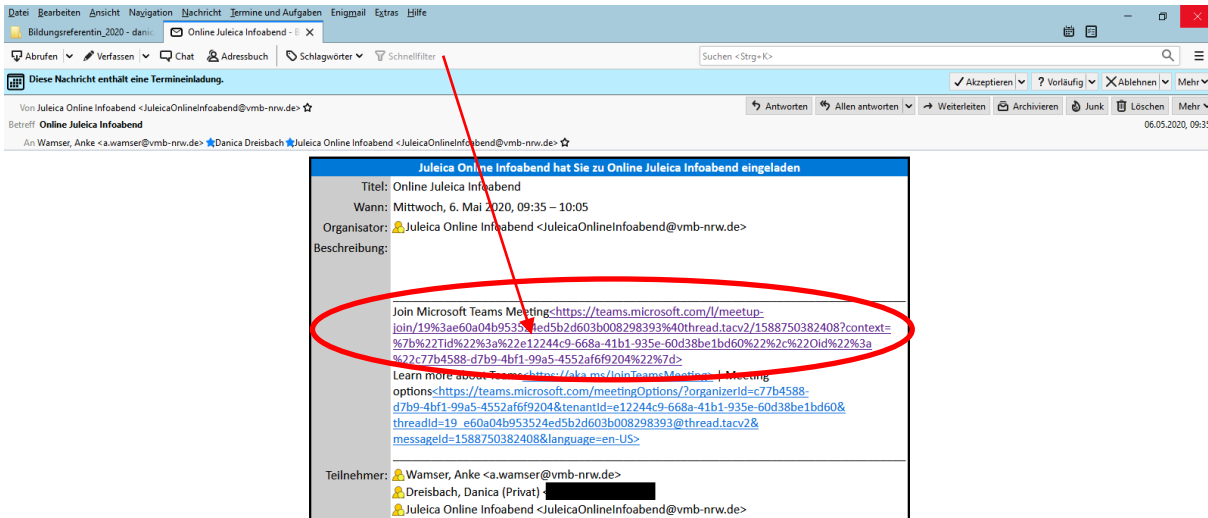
Datei Bearbeiten Ansicht Navigation Nachricht Termine und Aufgaben Enigmail Extras Hilfe

Bildungsreferentin_2020 - danic Online Juleica Infoabend - E

Abrufen Verfassen Chat Adressbuch Schlagwörter Schnellfilter Suchen <Strg+K>

Diese Nachricht enthält eine Termineinladung.

Akzeptieren Vorläufig Ablehnen Mehr

Von Juleica Online Infoabend <JuleicaOnlineInfoabend@vmb-nrw.de>

Antworten Allen antworten Weiterleiten Archivieren Junk Löschen Mehr

Betreff Online Juleica Infoabend

06.05.2020, 09:35

An Wamser, Anke <a.wamser@vmb-nrw.de> Danica Dreisbach Juleica Online Infoabend <JuleicaOnlineInfoabend@vmb-nrw.de>

Juleica Online Infoabend hat Sie zu Online Juleica Infoabend eingeladen

| | |
|---|---|
| Titel: | Online Juleica Infoabend |
| Wann: | Mittwoch, 6. Mai 2020, 09:35 – 10:05 |
| Organisator: | Juleica Online Infoabend <JuleicaOnlineInfoabend@vmb-nrw.de> |
| Beschreibung: | Join Microsoft Teams Meeting<https://teams.microsoft.com/l/meetup-join/19%3ae60a04b953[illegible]4ed5b2d603b008298393%40thread.tacv2/1588750382408?context=%7b%22Tid%22%3a%22e12244c9-668a-41b1-935e-60d38be1bd60%22%2c%22Oid%22%3a%22c77b4588-d7b9-4bf1-99a5-4552af6f9204%22%7d> Learn more about Teams<https://aka.ms/JoinTeamsMeeting> \| Meeting options<https://teams.microsoft.com/meetingOptions/?organizerId=c77b4588-d7b9-4bf1-99a5-4552af6f9204&tenantId=e12244c9-668a-41b1-935e-60d38be1bd60&threadId=19_e60a04b953524ed5b2d603b008298393@thread.tacv2&messageId=1588750382408&language=en-US> |
| Teilnehmer: | Wamser, Anke <a.wamser@vmb-nrw.de> Dreisbach, Danica (Privat) <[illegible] Juleica Online Infoabend <JuleicaOnlineInfoabend@vmb-nrw.de> |